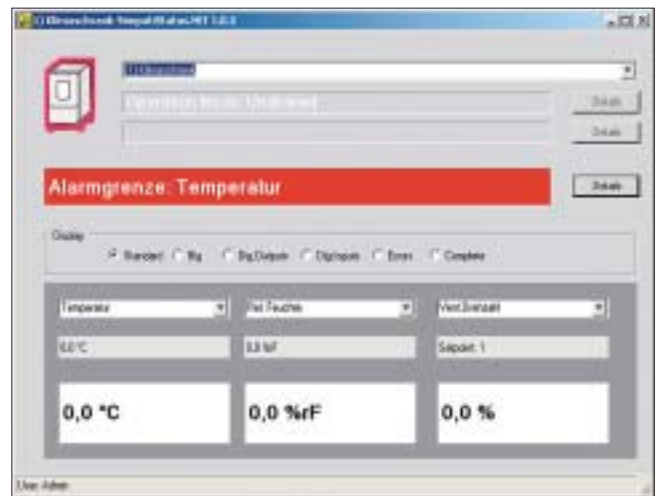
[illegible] _ □ X

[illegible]

Operation Mode: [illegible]

Details

Details

Alarmgrenze: Temperatur

Details

Display

Standard Big Big Outputs Digi Inputs Errors Complete

Temperatur

Rel. Feuchte

Vent.Drehzahl

0,0 °C

0,0 %rF

Sollpunkt 1

0,0 °C

0,0 %rF

0,0 %

User: Admin